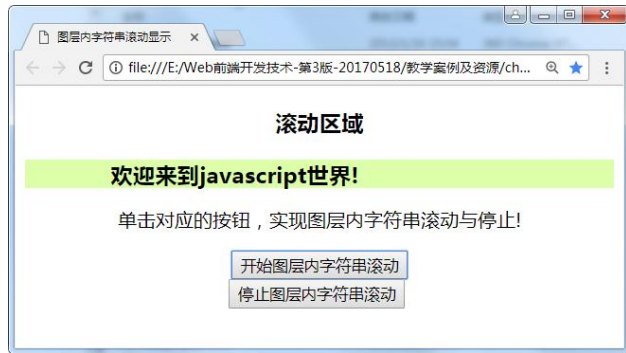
图层内字符串滚动显示 ×

file:///E:/Web前端开发技术-第3版-20170518/教学案例及资源/ch...

滚动区域

欢迎来到javascript世界!

单击对应的按钮，实现图层内字符串滚动与停止!

开始图层内字符串滚动

停止图层内字符串滚动